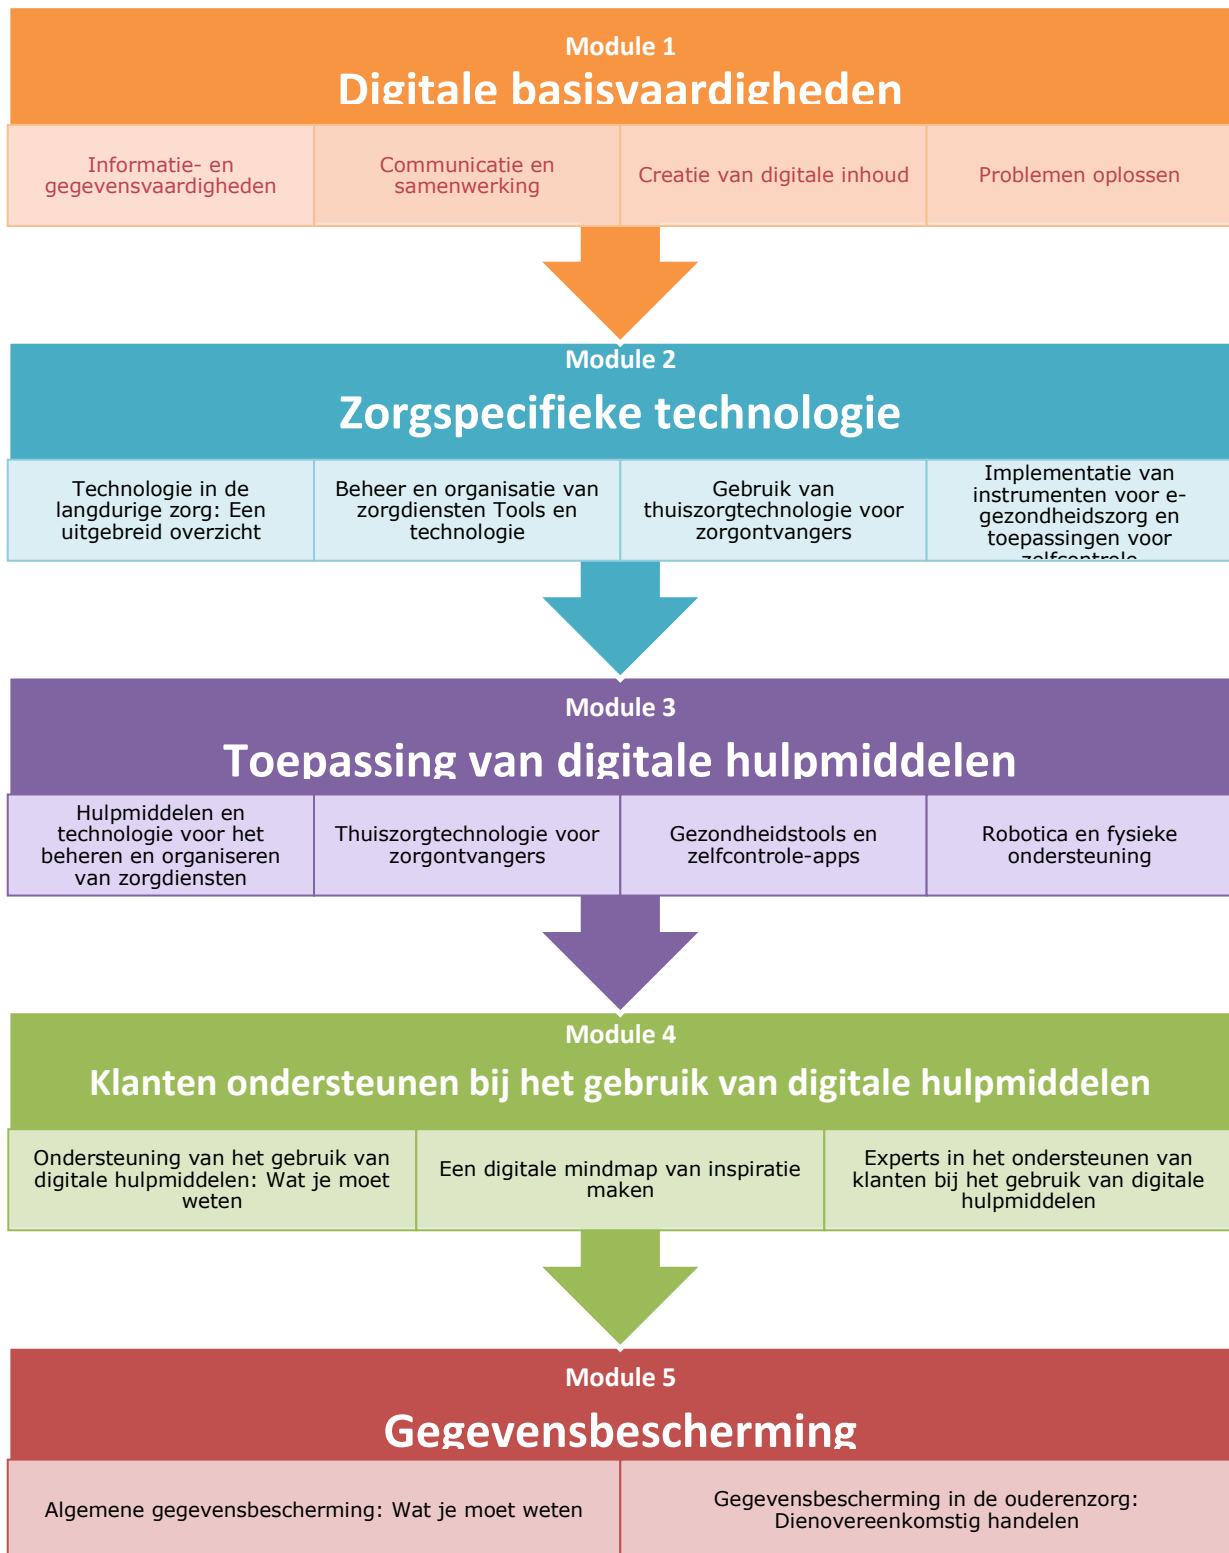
Module 1
Digitale basisvaardigheden

Informatie- en gegevensvaardigheden

Communicatie en samenwerking

Creatie van digitale inhoud

Problemen oplossen

Module 2
Zorgspecifieke technologie

Technologie in de langdurige zorg: Een uitgebreid overzicht

Beheer en organisatie van zorgdiensten Tools en technologie

Gebruik van thuiszorgtechnologie voor zorgontvangers

Implementatie van instrumenten voor e-gezondheidszorg en toepassingen voor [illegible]

Module 3
Toepassing van digitale hulpmiddelen

Hulpmiddelen en technologie voor het beheren en organiseren van zorgdiensten

Thuiszorgtechnologie voor zorgontvangers

Gezondheidstools en zelfcontrole-apps

Robotica en fysieke ondersteuning

Module 4
Klanten ondersteunen bij het gebruik van digitale hulpmiddelen

Ondersteuning van het gebruik van digitale hulpmiddelen: Wat je moet weten

Een digitale mindmap van inspiratie maken

Experts in het ondersteunen van klanten bij het gebruik van digitale hulpmiddelen

Module 5
Gegevensbescherming

Algemene gegevensbescherming: Wat je moet weten

Gegevensbescherming in de ouderenzorg: Dienovereenkomstig handelen